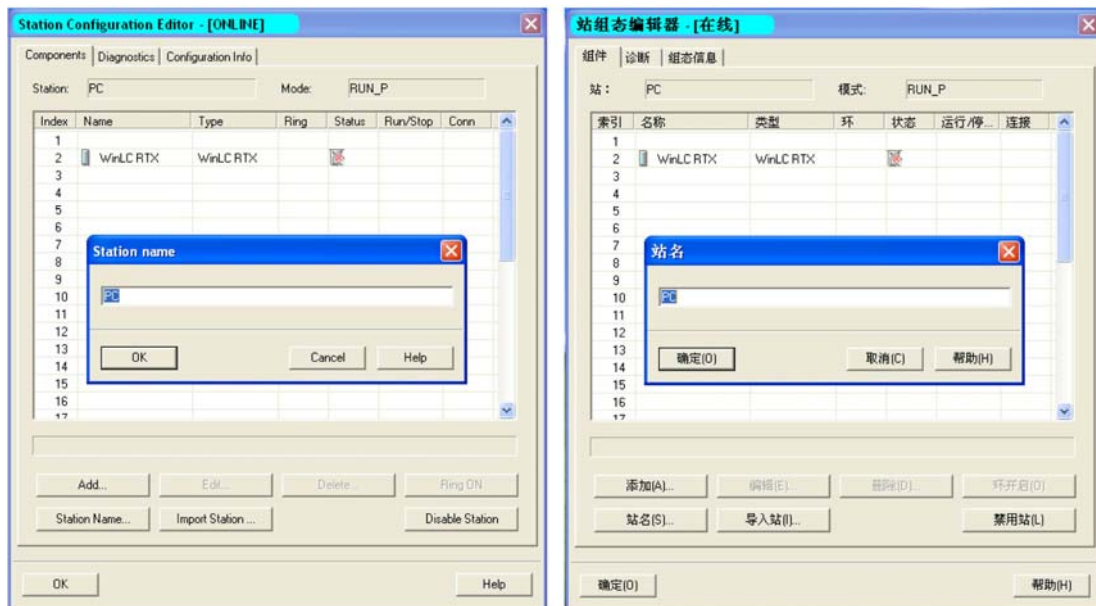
Station Configuration Editor - [ONLINE]

Components | Diagnostics | Configuration Info

Station: PC Mode: RUN_P

| Index | Name | Type | Ring | Status | Run/Stop | Conn |
|---|---|---|---|---|---|---|
| 1 | | | | | | |
| 2 | WinLC RTX | WinLC RTX | | | | |
| 3 | | | | | | |
| 4 | | | | | | |
| 5 | | | | | | |
| 6 | | | | | | |
| 7 | | | | | | |
| 8 | | | | | | |
| 9 | | | | | | |
| 10 | | | | | | |
| 11 | | | | | | |
| 12 | | | | | | |
| 13 | | | | | | |
| 14 | | | | | | |
| 15 | | | | | | |
| 16 | | | | | | |
| 17 | | | | | | |

Station name

PC

OK Cancel Help

Add... Edit... Delete... Ring ON

Station Name... Import Station ... Disable Station

OK Help

站组态编辑器 - [在线]

组件 | 诊断 | 组态信息

站: PC 模式: RUN_P

| 索引 | 名称 | 类型 | 环 | 状态 | 运行/停... | 连接 |
|---|---|---|---|---|---|---|
| 1 | | | | | | |
| 2 | WinLC RTX | WinLC RTX | | | | |
| 3 | | | | | | |
| 4 | | | | | | |
| 5 | | | | | | |
| 6 | | | | | | |
| 7 | | | | | | |
| 8 | | | | | | |
| 9 | | | | | | |
| 10 | | | | | | |
| 11 | | | | | | |
| 12 | | | | | | |
| 13 | | | | | | |
| 14 | | | | | | |
| 15 | | | | | | |
| 16 | | | | | | |
| 17 | | | | | | |

站名

PC

确定(O) 取消(C) 帮助(H)

添加(A)... 编辑(E)... 删除(D)... 环开启(O)

站名(S)... 导入站(I)... 禁用站(L)

确定(O) 帮助(H)